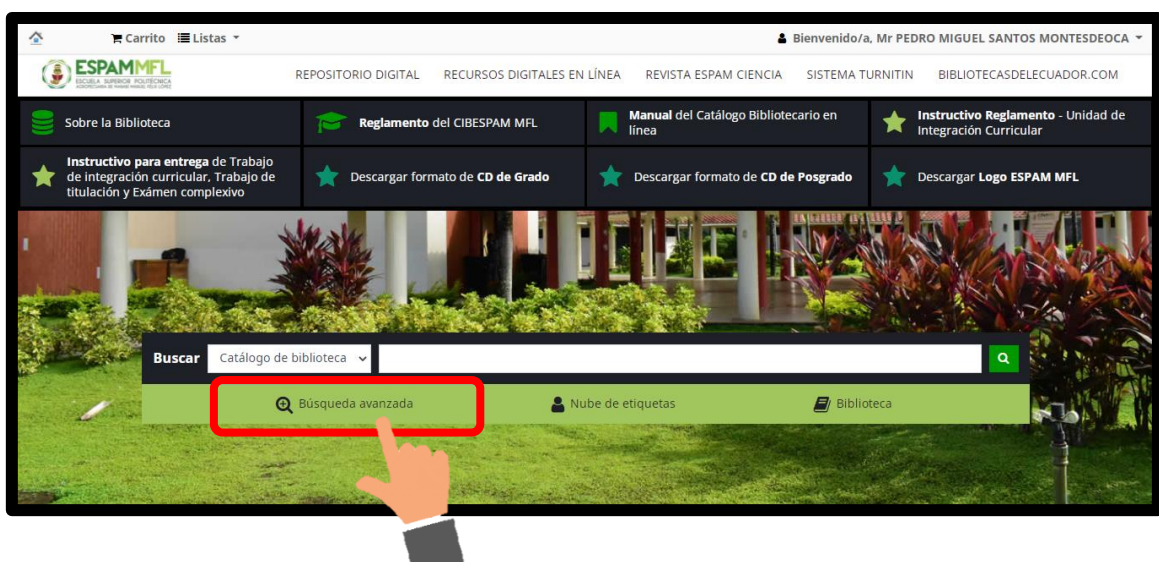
Carrito Listas

Bienvenido/a, Mr PEDRO MIGUEL SANTOS MONTESDEOCA

ESPAMMFL
ESCUELA SUPERIOR POLITÉCNICA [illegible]

REPOSITORIO DIGITAL RECURSOS DIGITALES EN LÍNEA REVISTA ESPAM CIENCIA SISTEMA TURNITIN BIBLIOTECASDELECUADOR.COM

Sobre la Biblioteca

Reglamento del CIBESPAM MFL

Manual del Catálogo Bibliotecario en línea

Instructivo Reglamento - Unidad de Integración Curricular

Instructivo para entrega de Trabajo de integración curricular, Trabajo de titulación y Exámen complexivo

Descargar formato de CD de Grado

Descargar formato de CD de Posgrado

Descargar Logo ESPAM MFL

Buscar Catálogo de biblioteca

Búsqueda avanzada Nube de etiquetas Biblioteca